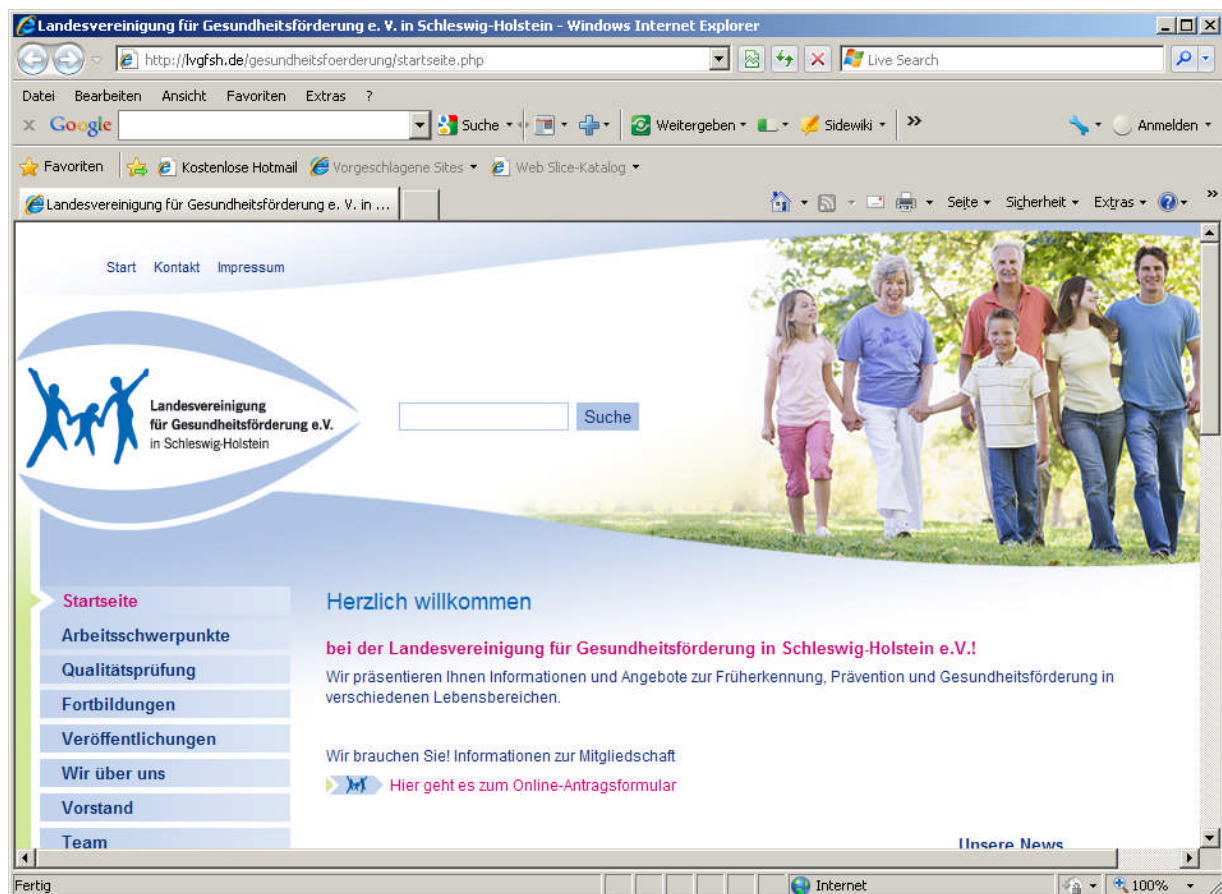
Landesvereinigung für Gesundheitsförderung e. V. in Schleswig-Holstein - Windows Internet Explorer

http://lvgfsh.de/gesundheitsfoerderung/startseite.php

Live Search

Datei Bearbeiten Ansicht Favoriten Extras ?

Google Suche Weitergeben Sidewiki Anmelden

Favoriten Kostenlose Hotmail Vorgeschlagene Sites Web Slice-Katalog

Landesvereinigung für Gesundheitsförderung e. V. in ...

Seite Sicherheit Extras

Start Kontakt Impressum

Landesvereinigung für Gesundheitsförderung e.V. in Schleswig-Holstein

Suche

Startseite
Arbeitsschwerpunkte
Qualitätsprüfung
Fortbildungen
Veröffentlichungen
Wir über uns
Vorstand
Team

Herzlich willkommen

bei der Landesvereinigung für Gesundheitsförderung in Schleswig-Holstein e.V.!

Wir präsentieren Ihnen Informationen und Angebote zur Früherkennung, Prävention und Gesundheitsförderung in verschiedenen Lebensbereichen.

Wir brauchen Sie! Informationen zur Mitgliedschaft

Hier geht es zum Online-Antragsformular

Unsere News

Fertig Internet 100%